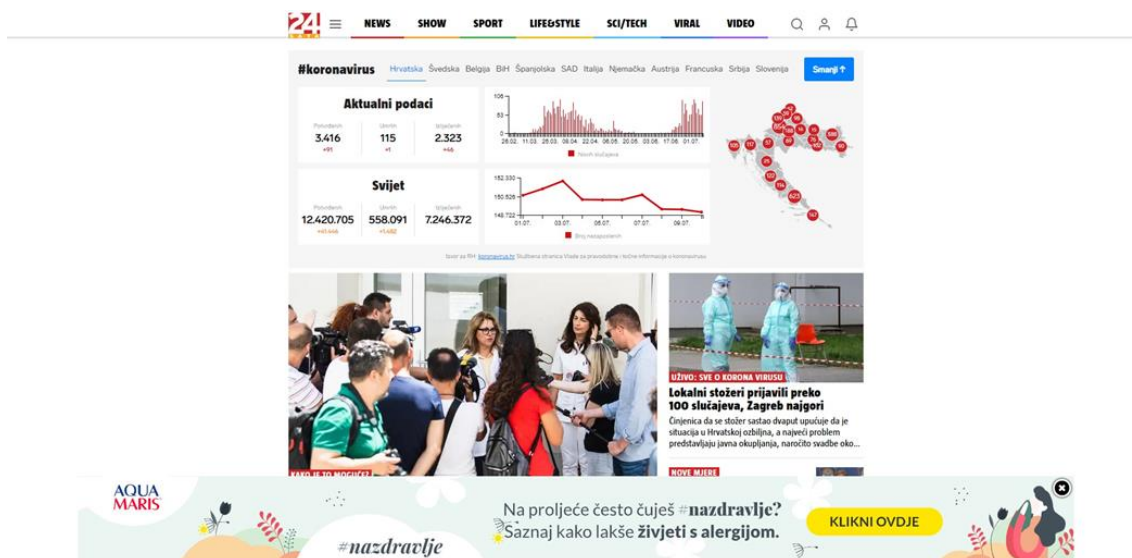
24

NEWS SHOW SPORT LIFE&STYLE SCI/TECH VIRAL VIDEO

#koronavirus Hrvatska Švedska Belgija BiH Španjolska SAD Italija Njemačka Austrija Francuska Srbija Slovenija Smanji ↑

Aktualni podaci

| Potvrđenih | Umrlih | Izliječenih |
|---|---|---|
| 3.416 | 115 | 2.323 |
| +91 | +1 | +46 |

Svijet

| Potvrđenih | Umrlih | Izliječenih |
|---|---|---|
| 12.420.705 | 558.091 | 7.246.372 |
| +61.446 | +1.482 | |

106
53
0
26.02. 11.03. 26.03. 08.04. 22.04. 06.05. 20.05. 03.06. 17.06. 01.07.
Novih slučajeva

152.330
150.526
148.722
01.07. 03.07. 05.07. 07.07. 09.07.
Broj nezaposlenih

Izvor za BiH: koronavirus.hr Službena stranica Vlade za pravodobne i točne informacije o koronavirusu

KAKO JE TO MOGUĆE?

UŽIVO: SVE O KORONA VIRUSU

Lokalni stožeri prijavili preko 100 slučajeva, Zagreb najgori

Činjenica da se stožer sastao dvaput upućuje da je situacija u Hrvatskoj ozbiljna, a najveći problem predstavljaju javna okupljanja, naročito svadbe oko...

NOVE MJERE

AQUA MARIS

Na proljeće često čuješ #nazdravlje?
Saznaj kako lakše živjeti s alergijom.

KLIKNI OVDJE

#nazdravlje